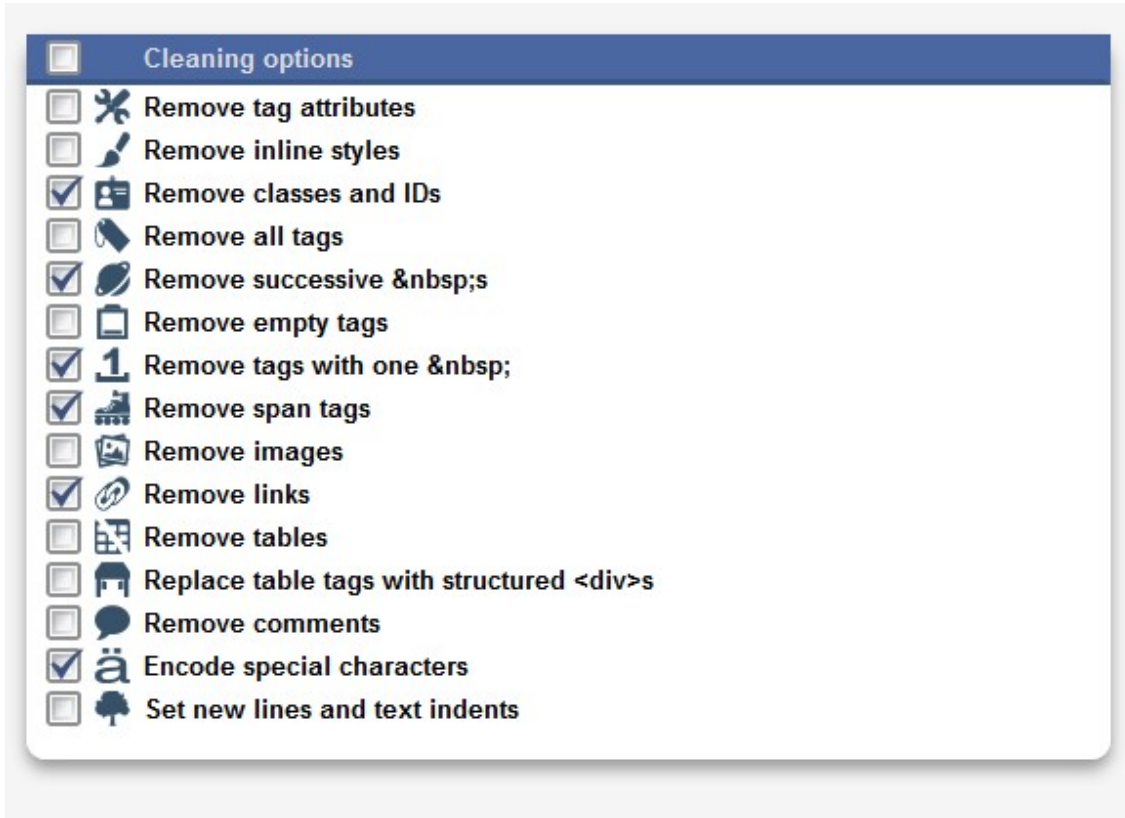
Cleaning options

Remove tag attributes
Remove inline styles
Remove classes and IDs
Remove all tags
Remove successive &nbsp;s
Remove empty tags
1 Remove tags with one &nbsp;
Remove span tags
Remove images
Remove links
Remove tables
Replace table tags with structured <div>s
Remove comments
ä Encode special characters
Set new lines and text indents